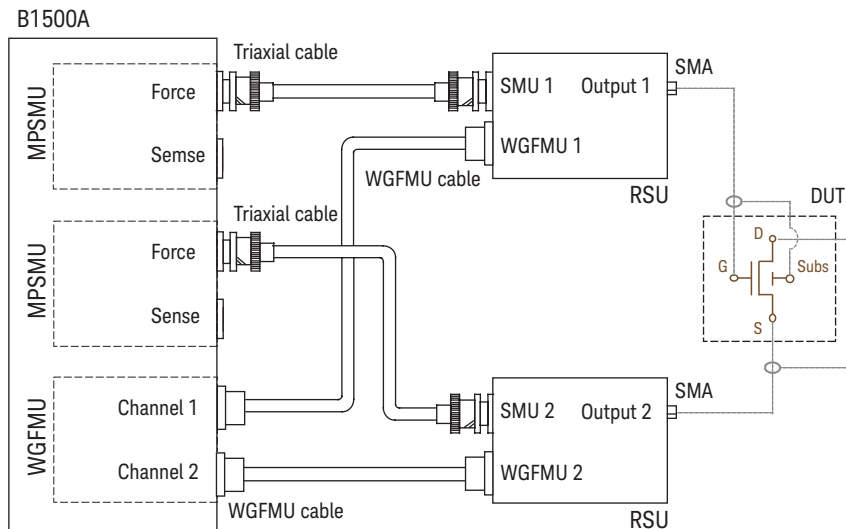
B1500A

MPSMU
Force
Semse

Triaxial cable

SMU 1
Output 1
SMA
WGFMU 1
WGFMU cable
RSU

DUT

Triaxial cable

MPSMU
Force
Sense

D
G
Subs
S

WGFMU
Channel 1
Channel 2

SMU 2
Output 2
SMA
WGFMU 2
WGFMU cable
RSU